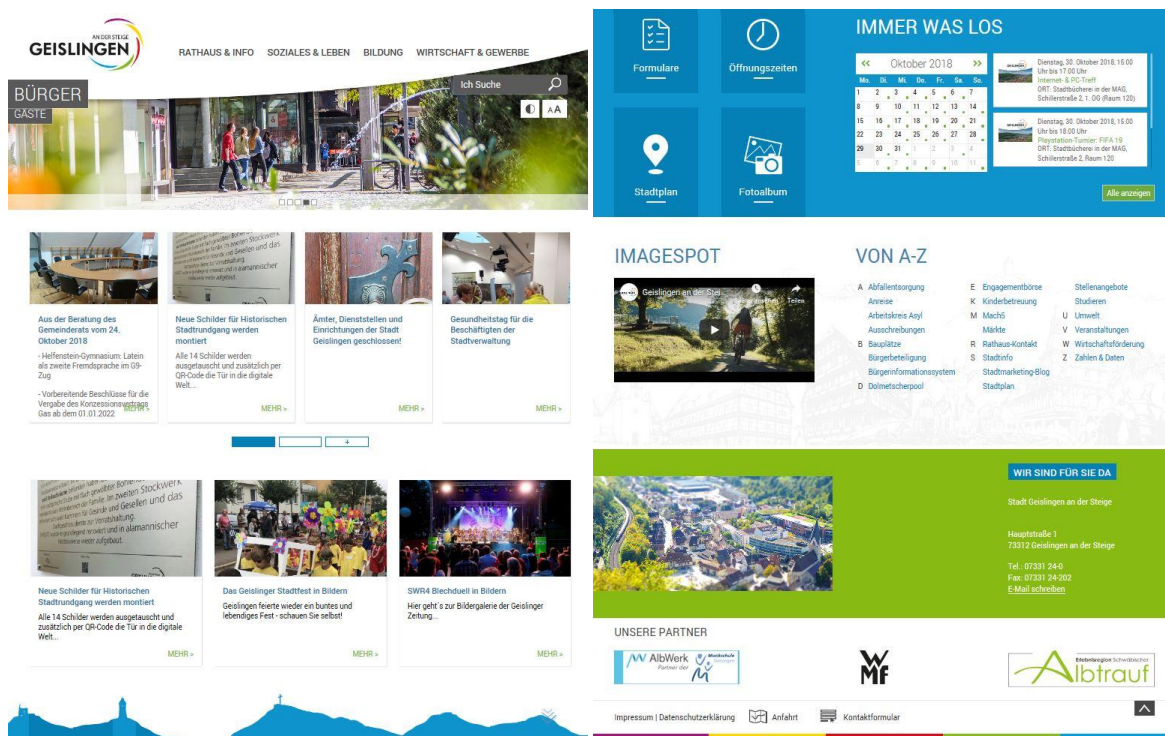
AN DER STEIGE
GEISLINGEN

RATHAUS & INFO SOZIALES & LEBEN BILDUNG WIRTSCHAFT & GEWERBE

BÜRGER
GÄSTE

Ich Suche

AA

Aus der Beratung des Gemeinderats vom 24. Oktober 2018

- Helfenstein-Gymnasium: Latein als zweite Fremdsprache im G9-Zug

- Vorbereitende Beschlüsse für die Vergabe des Konzessionsvertrags Gas ab dem 01.01.2022

MEHR >

Neue Schilder für Historischen Stadtrundgang werden montiert

Alle 14 Schilder werden ausgetauscht und zusätzlich per QR-Code die Tür in die digitale Welt...

MEHR >

Ämter, Dienststellen und Einrichtungen der Stadt Geislingen geschlossen!

MEHR >

Gesundheitstag für die Beschäftigten der Stadtverwaltung

MEHR >

+

Neue Schilder für Historischen Stadtrundgang werden montiert

Alle 14 Schilder werden ausgetauscht und zusätzlich per QR-Code die Tür in die digitale Welt...

MEHR >

Das Geislinger Stadtfest in Bildern

Geislingen feierte wieder ein buntes und lebendiges Fest - schauen Sie selbst!

MEHR >

SWR4 Blechduell in Bildern

Hier geht´s zur Bildergalerie der Geislinger Zeitung...

MEHR >

Formulare

Öffnungszeiten

Stadtplan

Fotoalbum

IMMER WAS LOS

« Oktober 2018 »

| Mo. | Di. | Mi. | Do. | Fr. | Sa. | So. |
|---|---|---|---|---|---|---|
| 1 | 2 | 3 | 4 | 5 | 6 | 7 |
| 8 | 9 | 10 | 11 | 12 | 13 | 14 |
| 15 | 16 | 17 | 18 | 19 | 20 | 21 |
| 22 | 23 | 24 | 25 | 26 | 27 | 28 |
| 29 | 30 | 31 | 1 | 2 | 3 | 4 |
| 5 | 6 | 7 | 8 | 9 | 10 | 11 |

Dienstag, 30. Oktober 2018, 15.00 Uhr bis 17.00 Uhr
Internet- & PC-Treff
ORT: Stadtbücherei in der MAG, Schillerstraße 2, 1. OG (Raum 120)

Dienstag, 30. Oktober 2018, 15.00 Uhr bis 18.00 Uhr
Playstation-Turnier: FIFA 19
ORT: Stadtbücherei in der MAG, Schillerstraße 2, Raum 120

Alle anzeigen

IMAGESPOT

Geislingen an der Stei...
Später ansehen Teilen

VON A-Z

A Abfallentsorgung
Anreise
Arbeitskreis Asyl
Ausschreibungen
B Bauplätze
Bürgerbeteiligung
Bürgerinformationssystem
D Dolmetscherpool
E Engagementbörse
K Kinderbetreuung
M MachS
Märkte
R Rathaus-Kontakt
S Stadtinfo
Stadtmarketing-Blog
Stadtplan
Stellenangebote
Studieren
U Umwelt
V Veranstaltungen
W Wirtschaftsförderung
Z Zahlen & Daten

WIR SIND FÜR SIE DA

Stadt Geislingen an der Steige

Hauptstraße 1
73312 Geislingen an der Steige

Tel.: 07331 24-0
Fax: 07331 24-202
E-Mail schreiben

UNSERE PARTNER

AlbWerk Partner der Musikschule Geislingen

WMF

Erlebnisregion Schwäbischer Albtrauf

Impressum | Datenschutzerklärung Anfahrt Kontaktformular